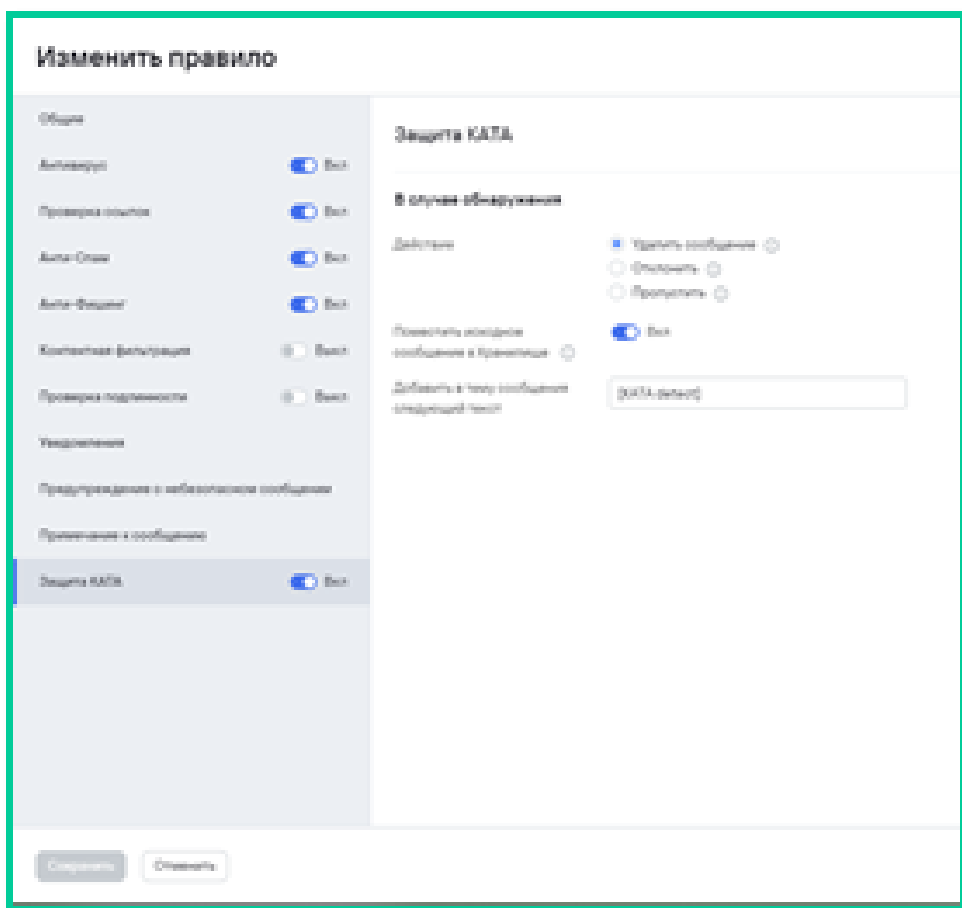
Изменить правило

Общие

Антивирус Вкл

Проверка ссылок Вкл

Анти-Спам Вкл

Анти-Фишинг Вкл

Контентная фильтрация Выкл

Проверка подлинности Выкл

Уведомления

Предупреждение о небезопасном сообщении

Примечания к сообщению

Защита КАТА Вкл

Защита КАТА

В случае обнаружения

Действие

Удалить сообщение

Отклонить

Пропустить

Поместить исходное сообщение в Хранилище

Вкл

Добавить в тему сообщения следующий текст

[KATA detect]

Сохранить

Отменить